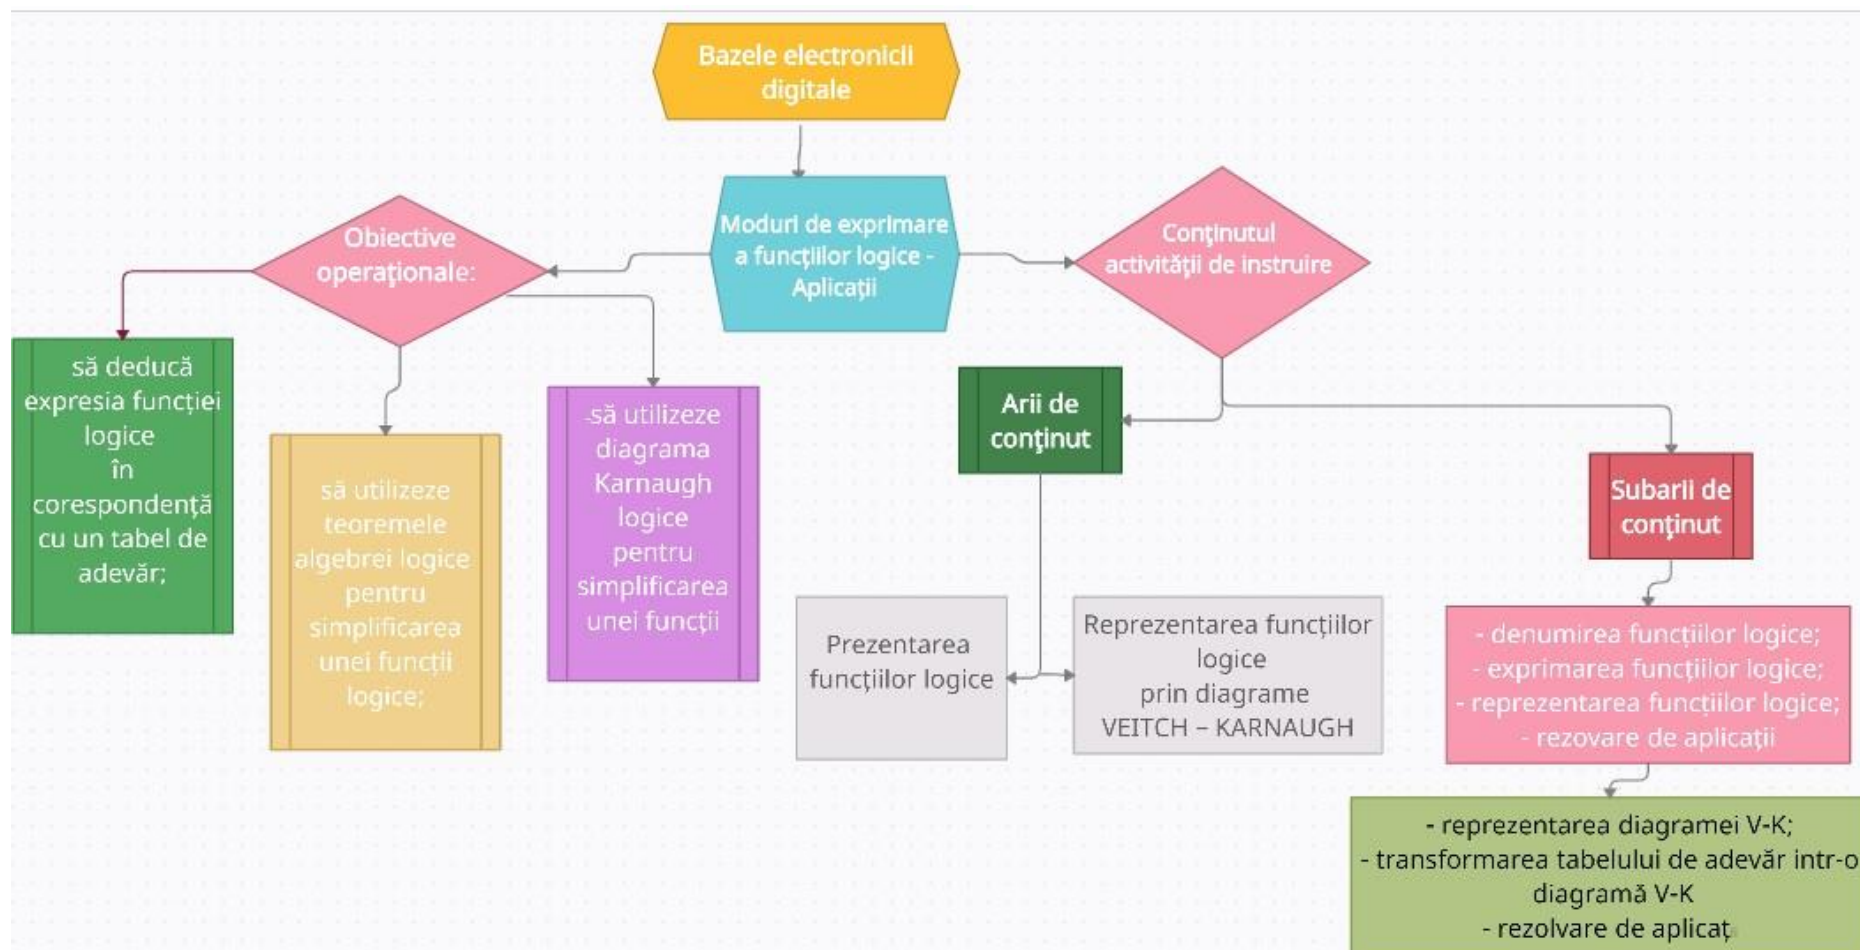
Bazele electronicii digitale

Moduri de exprimare a funcţiilor logice - Aplicaţii

Obiective operaţionale:

Conţinutul activităţii de instruire

să deducă expresia funcţiei logice în corespondenţă cu un tabel de adevăr;

să utilizeze teoremele algebrei logice pentru simplificarea unei funcţii logice;

-să utilizeze diagrama Karnaugh logice pentru simplificarea unei funcţii

Arii de conţinut

Subarii de conţinut

Prezentarea funcţiilor logice

Reprezentarea funcţiilor logice prin diagrame VEITCH – KARNAUGH

- denumirea funcţiilor logice;
- exprimarea funcţiilor logice;
- reprezentarea funcţiilor logice;
- rezovare de aplicaţii

- reprezentarea diagramei V-K;
- transformarea tabelului de adevăr intr-o diagramă V-K
- rezolvare de aplicaţ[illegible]